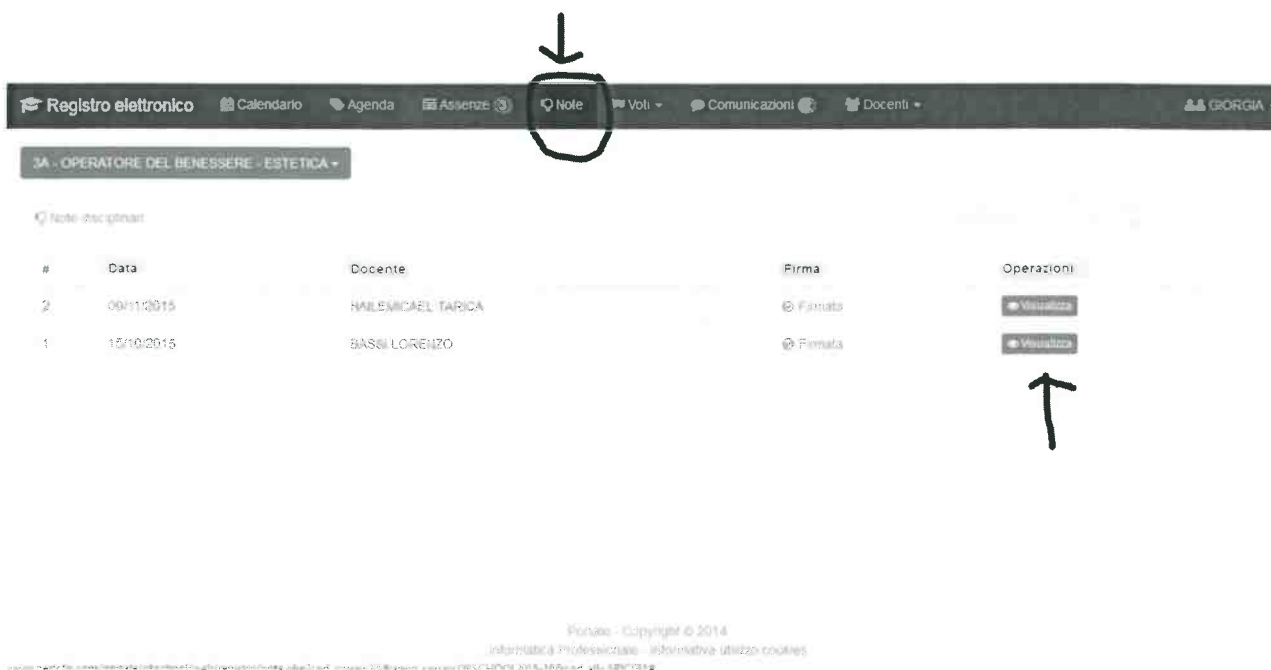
Registro elettronico Calendario Agenda Assenze 3 Note Voti Comunicazioni Docenti GIORGIA

3A - OPERATORE DEL BENESSERE - ESTETICA

Note disciplinari

| # | Data | Docente | Firma | Operazioni |
|---|---|---|---|---|
| 2 | 09/11/2015 | HAILEMICAEL TARICA | Firmata | Visualizza |
| 1 | 15/10/2015 | BASSI LORENZO | Firmata | Visualizza |

Portale - Copyright © 2014
Informatica Professionale - Informativa utilizzo cookies

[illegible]